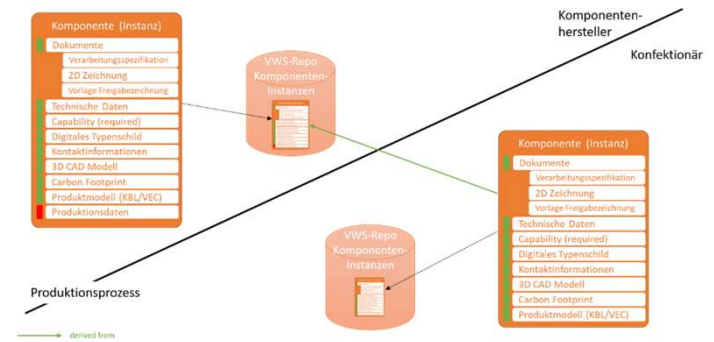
Komponenten-
hersteller

Konfektionär

Komponente (Instanz)
Dokumente
Verarbeitungsspezifikation
2D Zeichnung
Vorlage Freigabebezeichnung
Technische Daten
Capability (required)
Digitales Typenschild
Kontaktinformationen
3D CAD Modell
Carbon Footprint
Produktmodell (KBL/VEC)
Produktionsdaten

VWS-Repo
Komponenten-
Instanzen

Komponente (Instanz)
Dokumente
Verarbeitungsspezifikation
2D Zeichnung
Vorlage Freigabebezeichnung
Technische Daten
Capability (required)
Digitales Typenschild
Kontaktinformationen
3D CAD Modell
Carbon Footprint
Produktmodell (KBL/VEC)

VWS-Repo
Komponenten-
Instanzen

Produktionsprozess

derived from